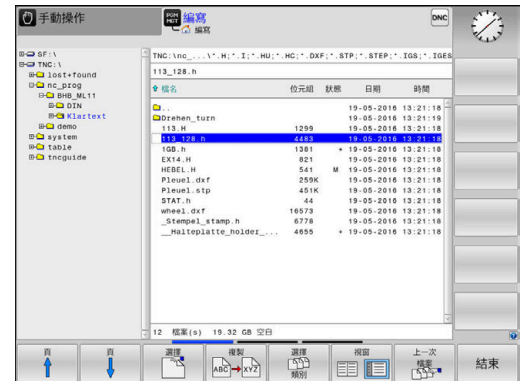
手動操作

PGM MGT 編寫
編寫

DNC

SF:\
TNC:\
lost+found
nc_prog
BHB_ML11
DIN
Klartext
demo
system
table
tncguide

TNC:\nc_...\*.H;*.I;*.HU;*.HC;*.DXF;*.STP;*.STEP;*.IGS;*.IGES

113_128.h

| 檔名 | 位元組 | 狀態 | 日期 | 時間 |
|---|---|---|---|---|
| .. | | | 19-05-2016 | 13:21:18 |
| Drehen_turn | | | 19-05-2016 | 13:21:19 |
| 113.H | 1299 | | 19-05-2016 | 13:21:18 |
| 113_128.h | 4483 | | 19-05-2016 | 13:21:18 |
| 1GB.h | 1381 | + | 19-05-2016 | 13:21:18 |
| EX14.H | 821 | | 19-05-2016 | 13:21:18 |
| HEBEL.H | 541 | M | 19-05-2016 | 13:21:18 |
| Pleuel.dxf | 259K | | 19-05-2016 | 13:21:18 |
| Pleuel.stp | 451K | | 19-05-2016 | 13:21:18 |
| STAT.h | 44 | | 19-05-2016 | 13:21:18 |
| wheel.dxf | 16573 | | 19-05-2016 | 13:21:18 |
| _Stempel_stamp.h | 6778 | | 19-05-2016 | 13:21:18 |
| __Halteplatte_holder_... | 4655 | + | 19-05-2016 | 13:21:18 |

12 檔案(s) 19.32 GB 空白

頁

頁

選擇

複製
ABC → XYZ

選擇
類別

視窗

上一次
檔案

結束